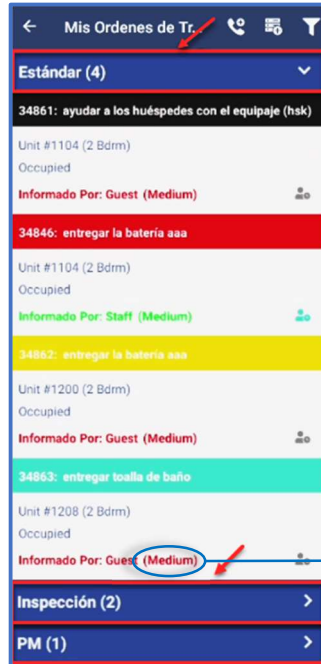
Mis Ordenes de Tr...

Estándar (4)

34861: ayudar a los huéspedes con el equipaje (hsk)

Unit #1104 (2 Bdrm)

Occupied

Informado Por: Guest (Medium)

34846: entregar la batería aaa

Unit #1104 (2 Bdrm)

Occupied

Informado Por: Staff (Medium)

34862: entregar la batería aaa

Unit #1200 (2 Bdrm)

Occupied

Informado Por: Guest (Medium)

34863: entregar toalla de baño

Unit #1208 (2 Bdrm)

Occupied

Informado Por: Guest (Medium)

Inspección (2)

PM (1)